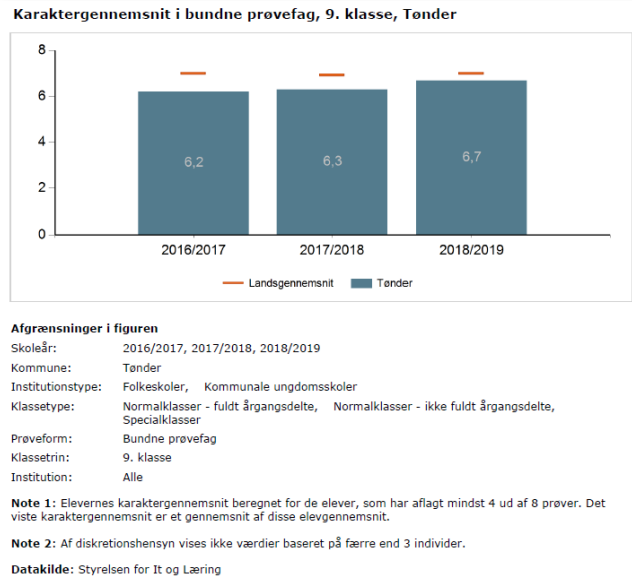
Karaktergennemsnit i bundne prøvefag, 9. klasse, Tønder

8
6
4
2
0

6,2
6,3
6,7

2016/2017
2017/2018
2018/2019

Landsgennemsnit
Tønder

Afgrænsninger i figuren

| | |
|---|---|
| Skoleår: | 2016/2017, 2017/2018, 2018/2019 |
| Kommune: | Tønder |
| Institutionstype: | Folkeskoler, Kommunale ungdomsskoler |
| Klassetype: | Normalklasser - fuldt årgangsdelte, Normalklasser - ikke fuldt årgangsdelte, Specialklasser |
| Prøveform: | Bundne prøvefag |
| Klassetrin: | 9. klasse |
| Institution: | Alle |

Note 1: Elevernes karaktergennemsnit beregnet for de elever, som har aflagt mindst 4 ud af 8 prøver. Det viste karaktergennemsnit er et gennemsnit af disse elevgennemsnit.

Note 2: Af diskretionshensyn vises ikke værdier baseret på færre end 3 individer.

Datakilde: Styrelsen for It og Læring